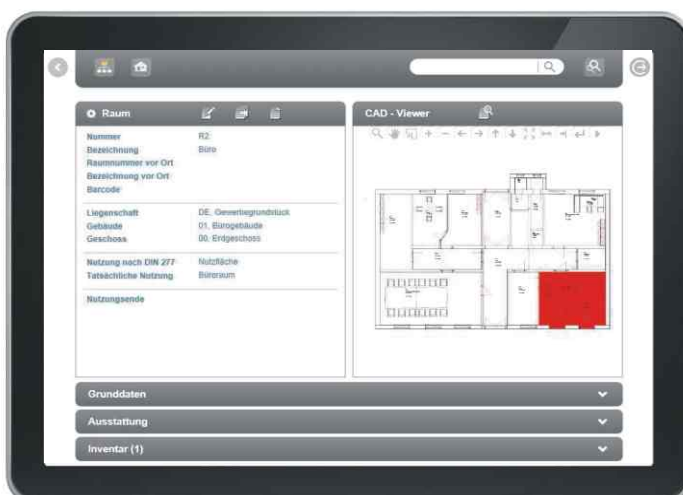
Raum

Nummer R2
Bezeichnung Büro
Raumnummer vor Ort
Bezeichnung vor Ort
Barcode

Liegenschaft DE, Gewerbegrundstück
Gebäude 01, Bürogebäude
Geschoss 00, Erdgeschoss

Nutzung nach DIN 277 Nutzfläche
Tatsächliche Nutzung Büroraum

Nutzungsende

CAD - Viewer

Grunddaten
Ausstattung
Inventar (1)